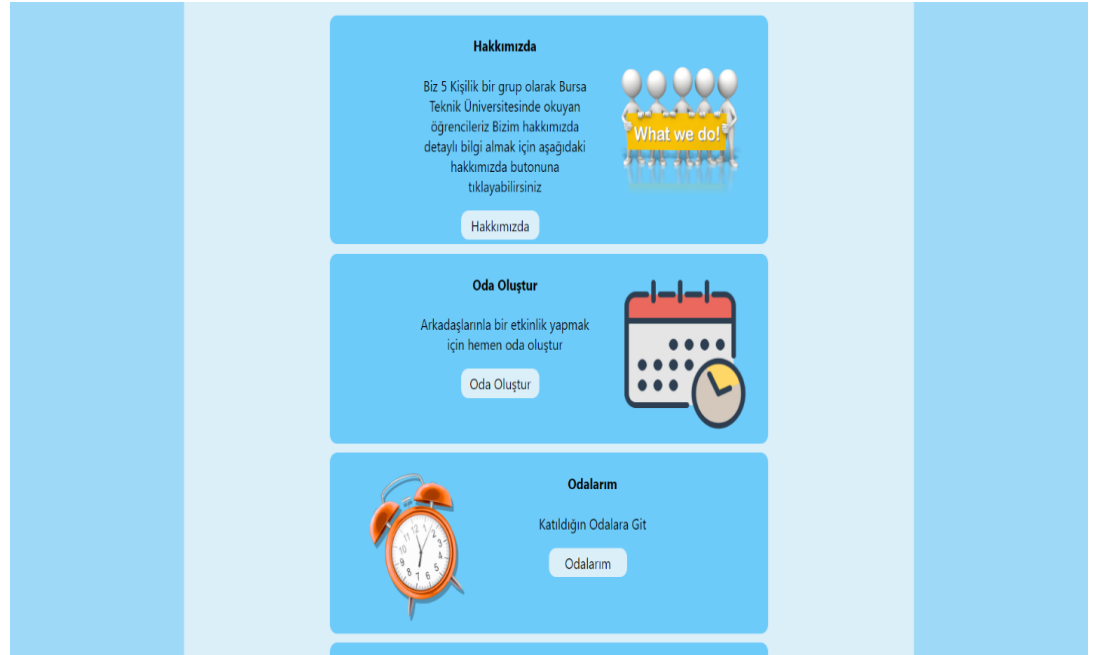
Hakkımızda

Biz 5 Kişilik bir grup olarak Bursa Teknik Üniversitesinde okuyan öğrencileriz Bizim hakkımızda detaylı bilgi almak için aşağıdaki hakkımızda butonuna tıklayabilirsiniz

What we do!

Hakkımızda

Oda Oluştur

Arkadaşlarınla bir etkinlik yapmak için hemen oda oluştur

Oda Oluştur

Odalarım

Katıldığın Odalara Git

Odalarım